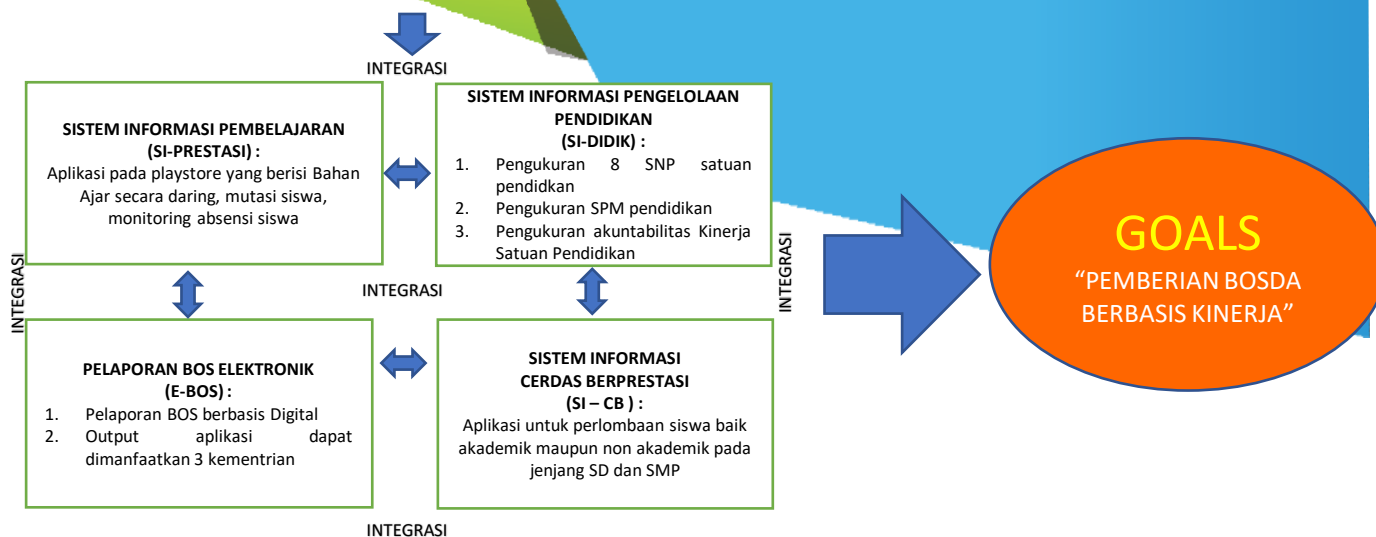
INTEGRASI

SISTEM INFORMASI PEMBELAJARAN (SI-PRESTASI) :
Aplikasi pada playstore yang berisi Bahan Ajar secara daring, mutasi siswa, monitoring absensi siswa

SISTEM INFORMASI PENGELOLAAN PENDIDIKAN (SI-DIDIK) :
1. Pengukuran 8 SNP satuan pendidkan
2. Pengukuran SPM pendidikan
3. Pengukuran akuntabilitas Kinerja Satuan Pendidikan

INTEGRASI

INTEGRASI

INTEGRASI

PELAPORAN BOS ELEKTRONIK (E-BOS) :
1. Pelaporan BOS berbasis Digital
2. Output aplikasi dapat dimanfaatkan 3 kementrian

SISTEM INFORMASI CERDAS BERPRESTASI (SI – CB ) :
Aplikasi untuk perlombaan siswa baik akademik maupun non akademik pada jenjang SD dan SMP

INTEGRASI

GOALS
“PEMBERIAN BOSDA BERBASIS KINERJA”